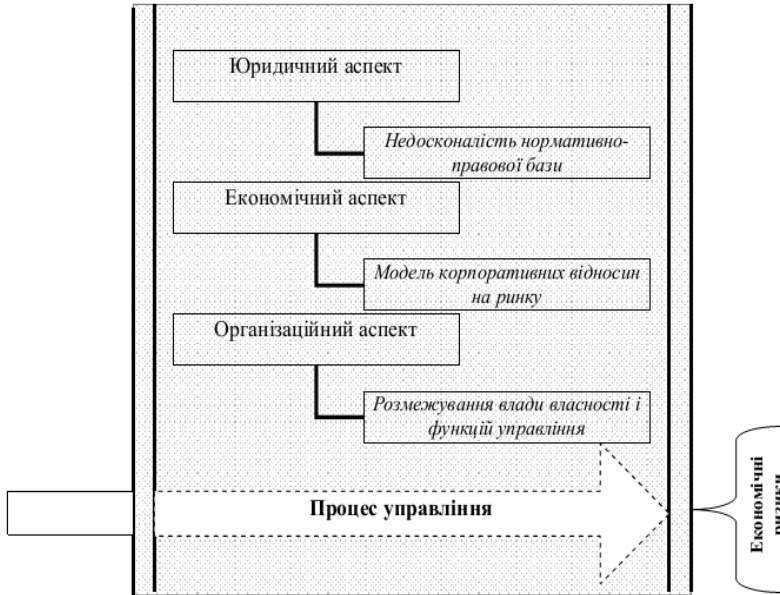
Юридичний аспект

Недосконалість нормативно-правової бази

Економічний аспект

Модель корпоративних відносин на ринку

Організаційний аспект

Розмежування влади власності і функцій управління

Процес управління

Економічні ризики